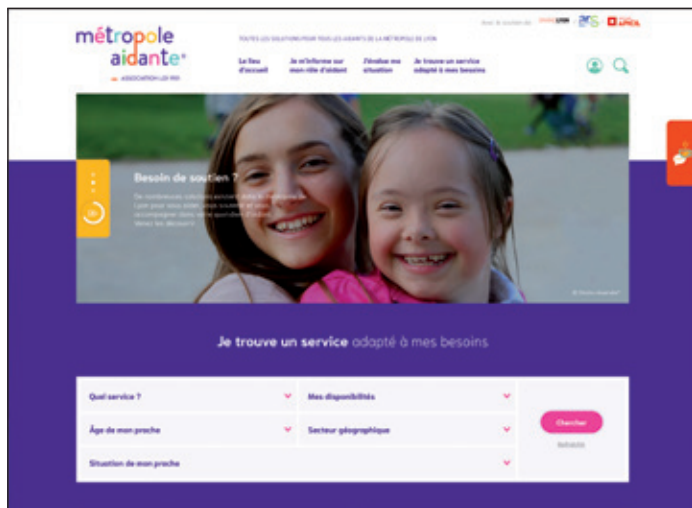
métropole aidante®

ASSOCIATION LES PEP

TOUTES LES SOLUTIONS POUR TOUS LES AIDANTS DE LA MÉTROPOLE DE LYON

Avec le soutien de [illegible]

Le lieu d'accueil

Je m'informe sur mon rôle d'aidant

J'évalue ma situation

Je trouve un service adapté à mes besoins

Besoin de soutien ?

De nombreuses solutions existent dans la Métropole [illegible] pour vous aider, vous soulager et vous accompagner dans votre quotidien d'aidant. Venez les découvrir !

Je trouve un service adapté à mes besoins

Quel service ?

Mes disponibilités

Âge de mon proche

Secteur géographique

Situation de mon proche

Chercher

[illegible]